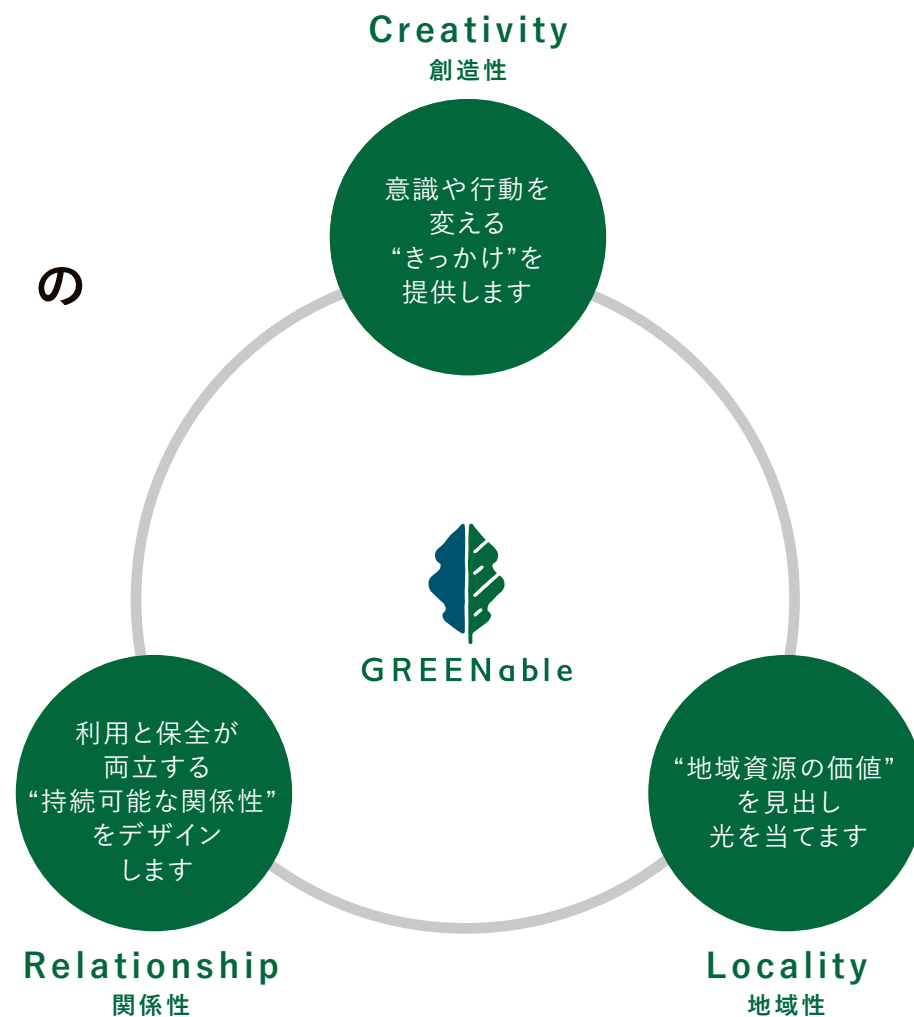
Creativity
創造性

の

意識や行動を
変える
“きっかけ”を
提供します

GREENable

利用と保全が
両立する
“持続可能な関係性”
をデザイン
します

“地域資源の価値”
を見出し
光を当てます

Relationship
関係性

Locality
地域性